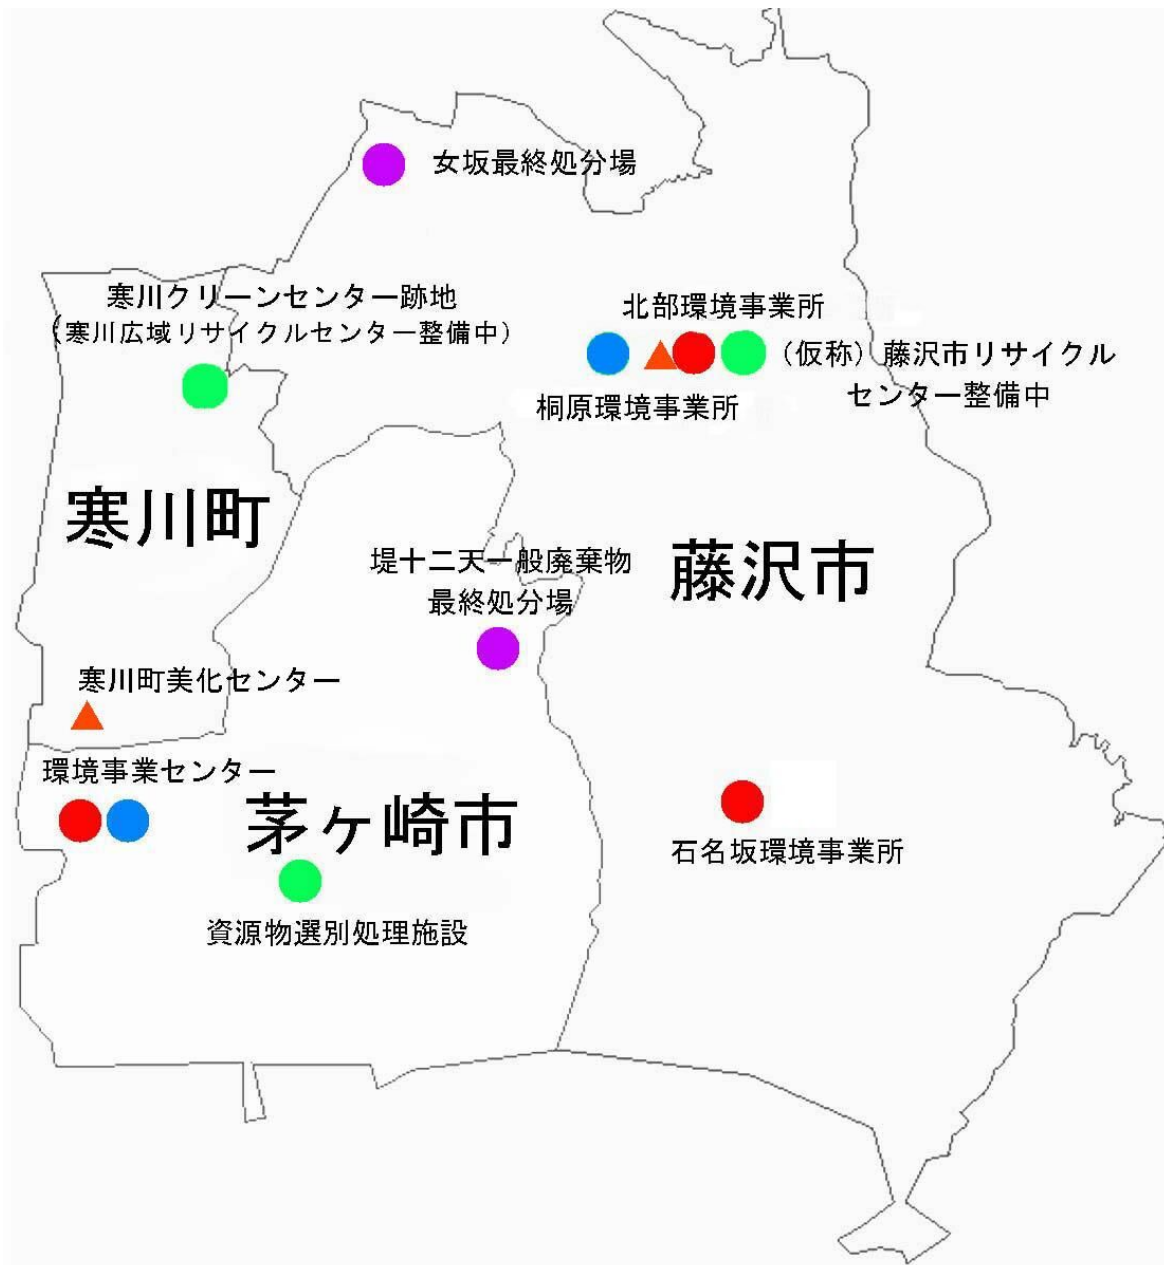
女坂最終処分場

寒川クリーンセンター跡地
（寒川広域リサイクルセンター整備中）

北部環境事業所

（仮称）藤沢市リサイクルセンター整備中

桐原環境事業所

寒川町

堤十二天一般廃棄物最終処分場

藤沢市

寒川町美化センター

環境事業センター

茅ヶ崎市

石名坂環境事業所

資源物選別処理施設